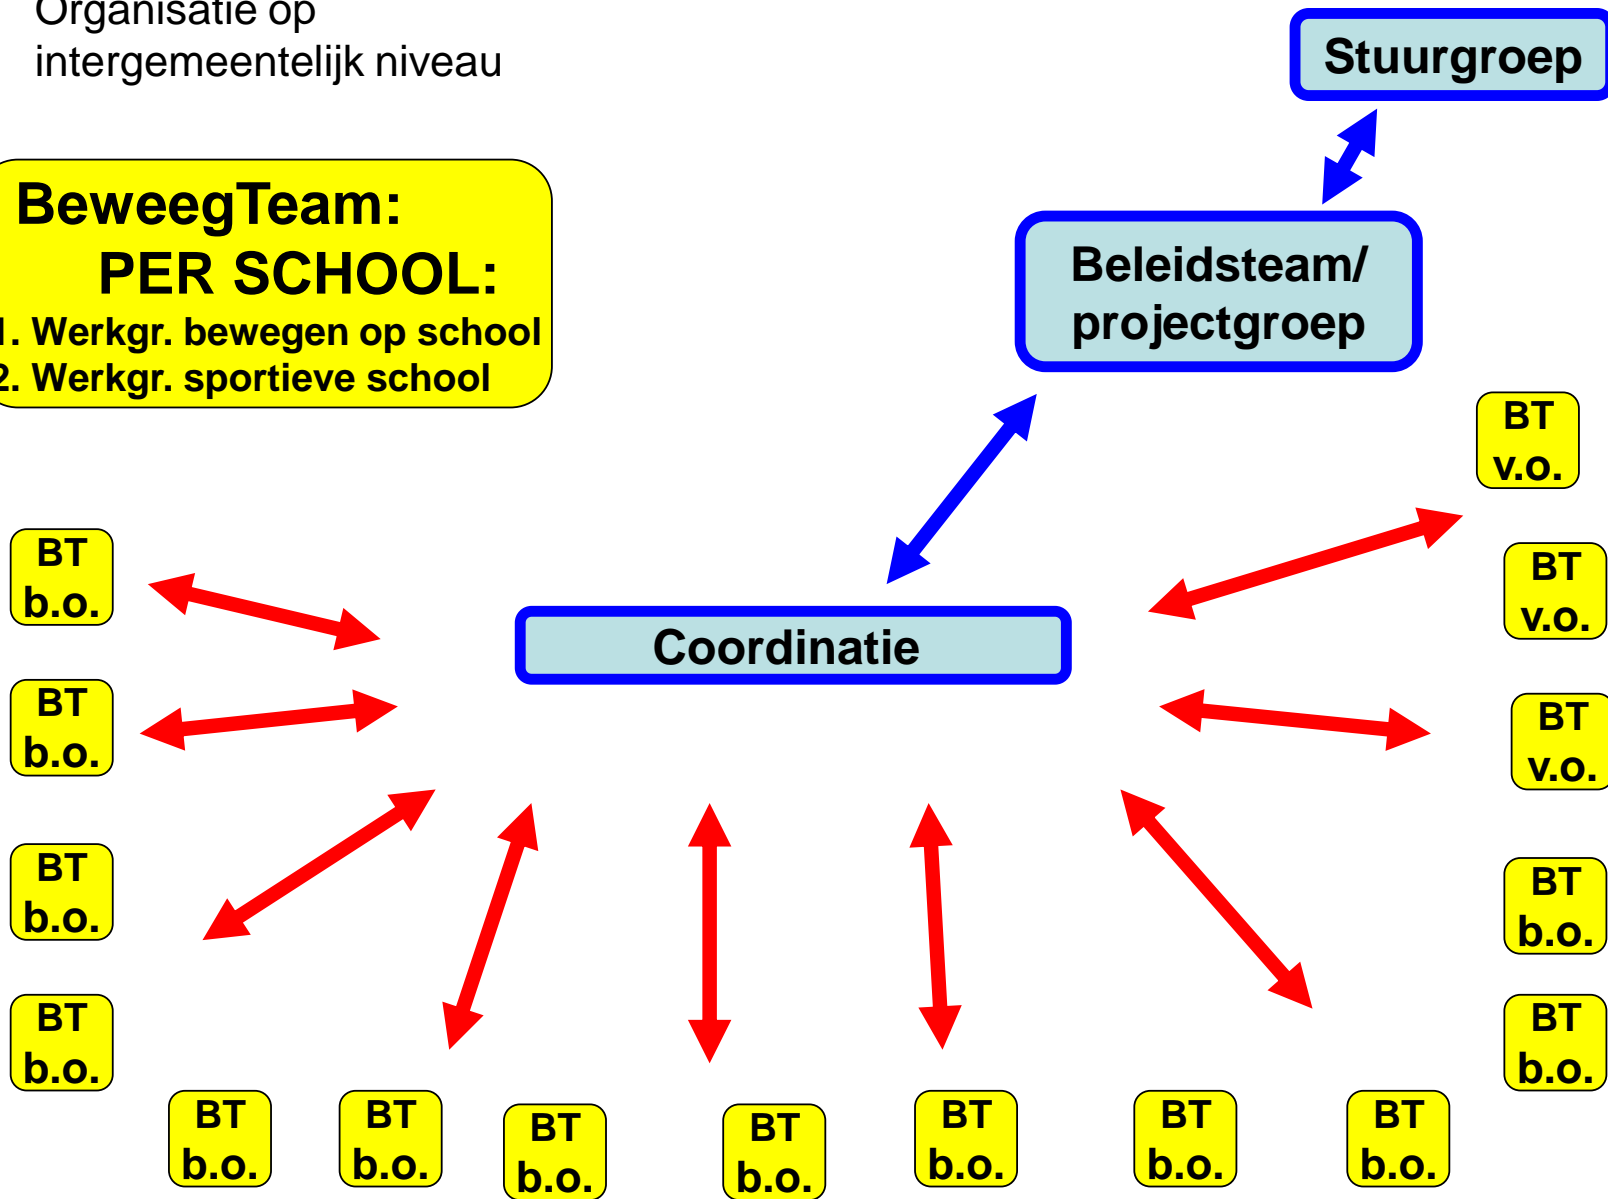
Organisatie op intergemeentelijk niveau

Stuurgroep

BeweegTeam:
PER SCHOOL:
1. Werkgr. bewegen op school
2. Werkgr. sportieve school

Beleidsteam/ projectgroep

BT v.o.

BT b.o.

BT v.o.

Coordinatie

BT b.o.

BT v.o.

BT b.o.

BT b.o.

BT b.o.

BT b.o.

BT b.o.

BT b.o.

BT b.o.

BT b.o.

BT b.o.

BT b.o.

BT b.o.